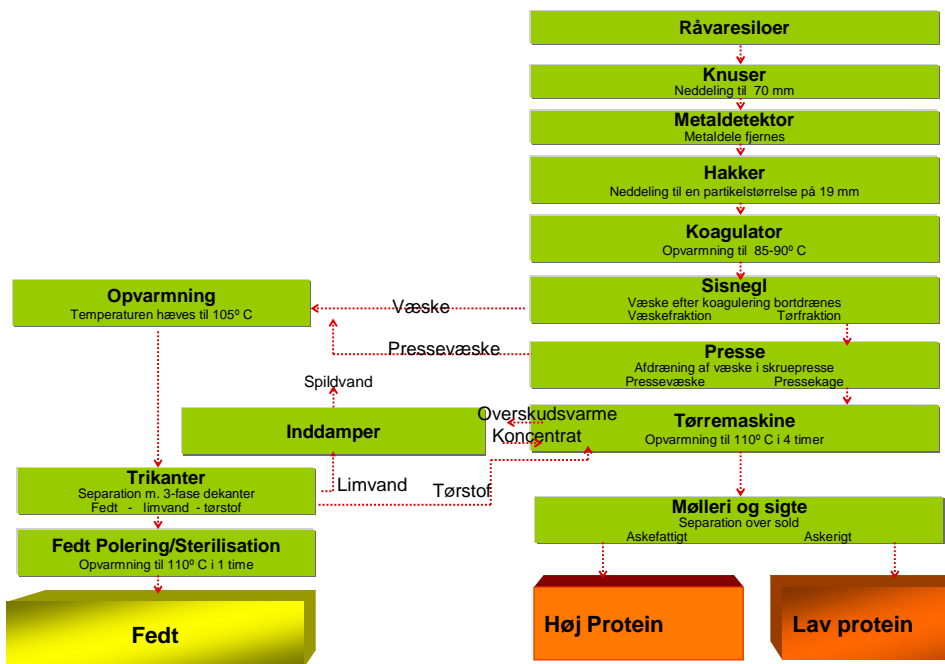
Råvaresiloer

Knuser
Neddeling til 70 mm

Metaldetektor
Metaldele fjernes

Hakker
Neddeling til en partikelstørrelse på 19 mm

Koagulator
Opvarmning til 85-90º C

Sisnegl
Væske efter koagulering bortdrænes
Væskefraktion Tørfraktion

Væske

Opvarmning
Temperaturen hæves til 105º C

Pressevæske

Presse
Afdræning af væske i skruepresse
Pressevæske Pressekage

Spildvand

Overskudsvarme

Inddamper

Koncentrat

Tørremaskine
Opvarmning til 110º C i 4 timer

Limvand

Tørstof

Trikanter
Separation m. 3-fase dekanter
Fedt - limvand - tørstof

Mølleri og sigte
Separation over sold
Askefattigt Askerigt

Fedt Polering/Sterilisation
Opvarmning til 110º C i 1 time

Fedt

Høj Protein

Lav protein